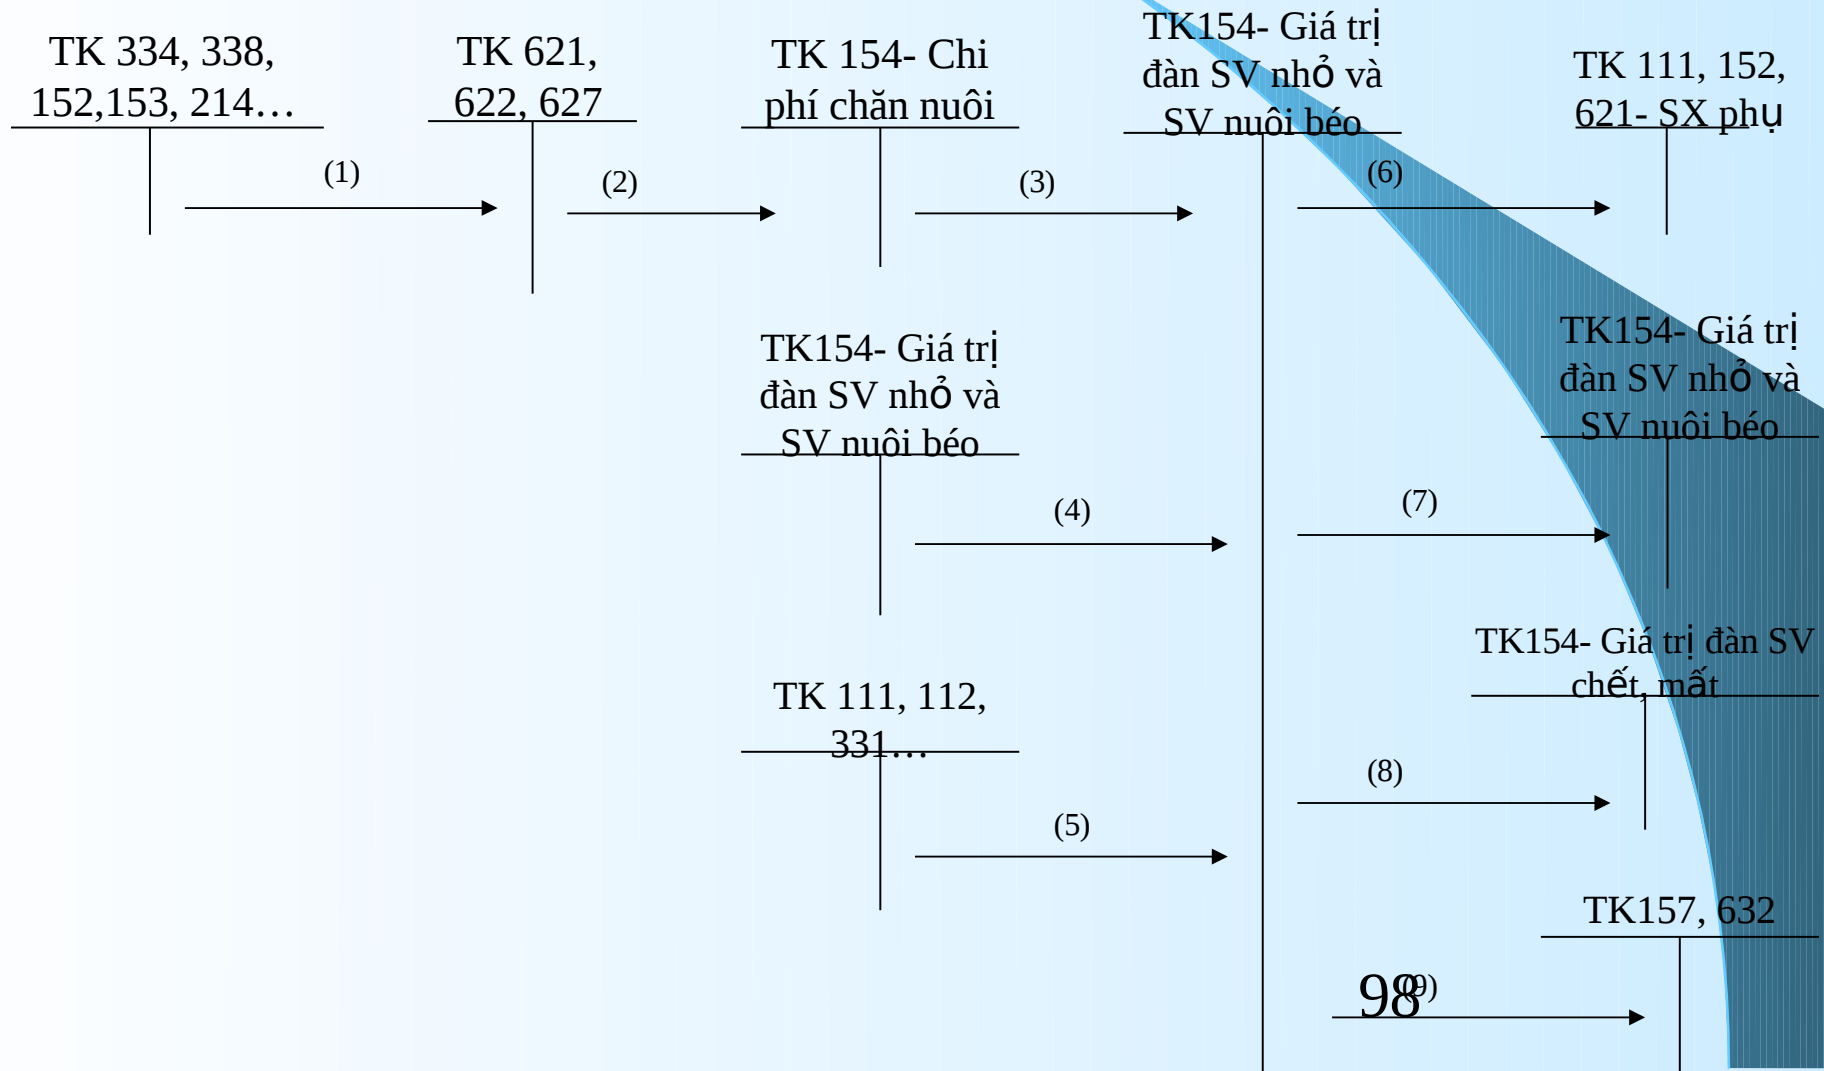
TK 334, 338, 152,153, 214…

TK 621, 622, 627

TK 154- Chi phí chăn nuôi

TK154- Giá trị đàn SV nhỏ và SV nuôi béo

TK 111, 152, 621- SX phụ

(1)

(2)

(3)

(6)

TK154- Giá trị đàn SV nhỏ và SV nuôi béo

TK154- Giá trị đàn SV nhỏ và SV nuôi béo

(4)

(7)

TK154- Giá trị đàn SV chết, mất

TK 111, 112, 331…

(8)

(5)

TK157, 632

98

(9)